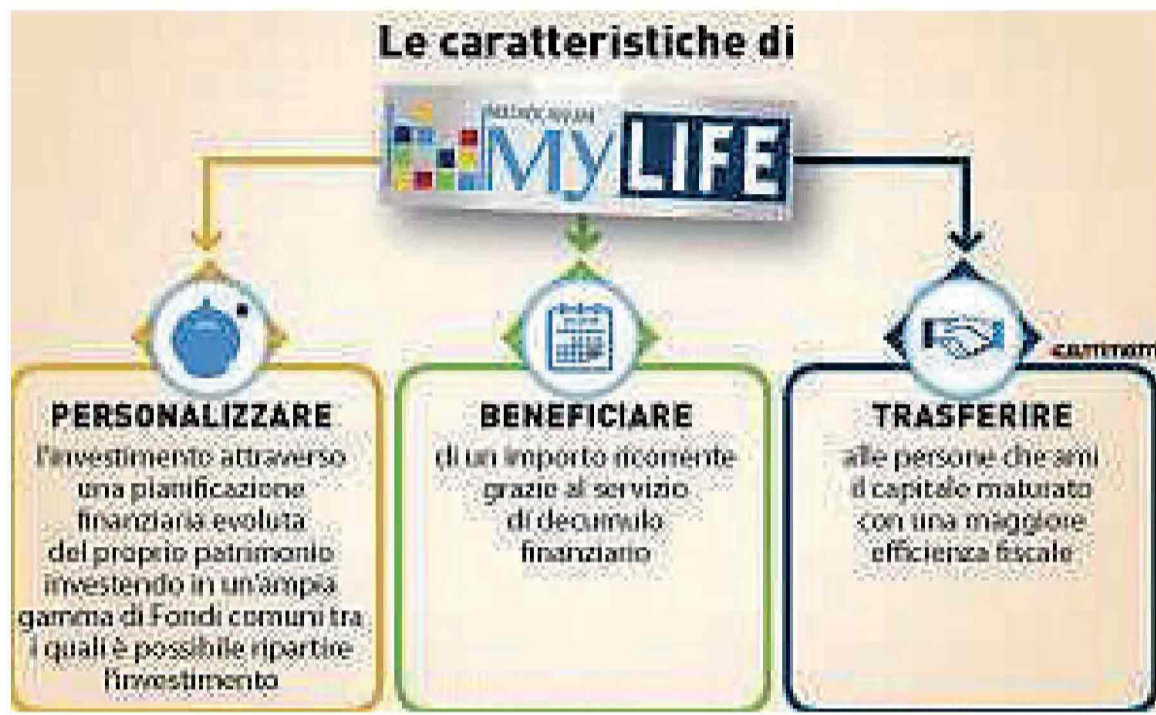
Le caratteristiche di

MEDIOLANUM
MyLIFE

PERSONALIZZARE
l'investimento attraverso una pianificazione finanziaria evoluta del proprio patrimonio investendo in un'ampia gamma di Fondi comuni tra i quali è possibile ripartire l'investimento

BENEFICIARE
di un importo ricorrente grazie al servizio di decumulo finanziario

TRASFERIRE
alle persone che ami il capitale maturato con una maggiore efficienza fiscale